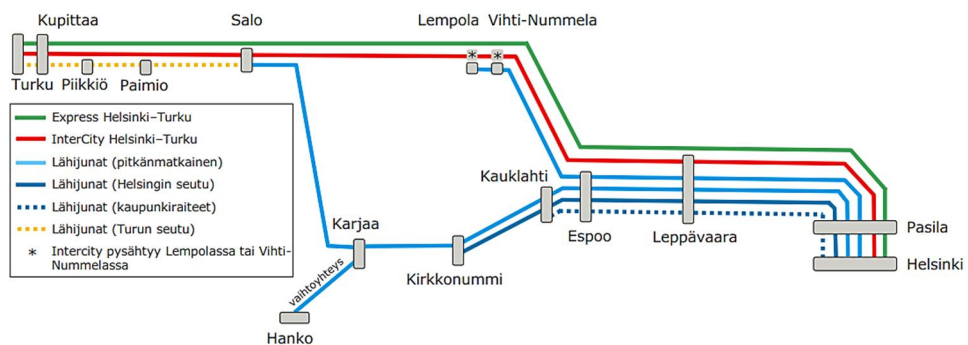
Kupittaa
Salo
Lempola
Vihti-Nummela
Turku
Piikkiö
Paimio
*
*

Express Helsinki–Turku
InterCity Helsinki–Turku
Lähijunat (pitkänmatkainen)
Lähijunat (Helsingin seutu)
Lähijunat (kaupunkiraiteet)
Lähijunat (Turun seutu)
* Intercity pysähtyy Lempolassa tai Vihti-Nummelassa

Kauklahti
Espoo
Leppävaara
Pasila
Helsinki
Karjaa
Kirkkonummi
vaihtoyhteys
Hanko